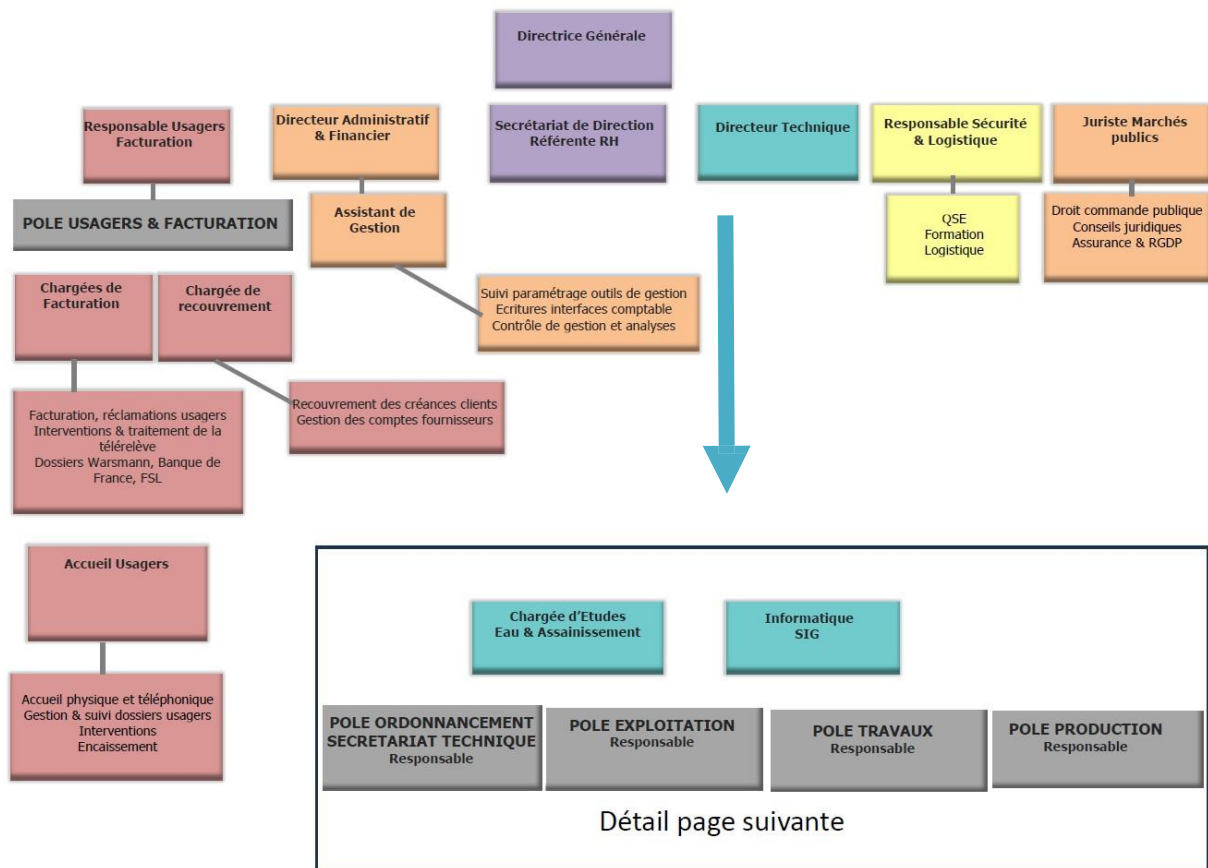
Directrice Générale

Responsable Usagers Facturation

Directeur Administratif & Financier

Secrétariat de Direction Référente RH

Directeur Technique

Responsable Sécurité & Logistique

Juriste Marchés publics

POLE USAGERS & FACTURATION

Assistant de Gestion

QSE
Formation
Logistique

Droit commande publique
Conseils juridiques
Assurance & RGDP

Chargées de Facturation

Chargée de recouvrement

Suivi paramétrage outils de gestion
Ecritures interfaces comptable
Contrôle de gestion et analyses

Facturation, réclamations usagers
Interventions & traitement de la télérelève
Dossiers Warsmann, Banque de France, FSL

Recouvrement des créances clients
Gestion des comptes fournisseurs

Accueil Usagers

Accueil physique et téléphonique
Gestion & suivi dossiers usagers
Interventions
Encaissement

Chargée d'Etudes
Eau & Assainissement

Informatique
SIG

POLE ORDONNANCEMENT SECRETARIAT TECHNIQUE
Responsable

POLE EXPLOITATION
Responsable

POLE TRAVAUX
Responsable

POLE PRODUCTION
Responsable

Détail page suivante